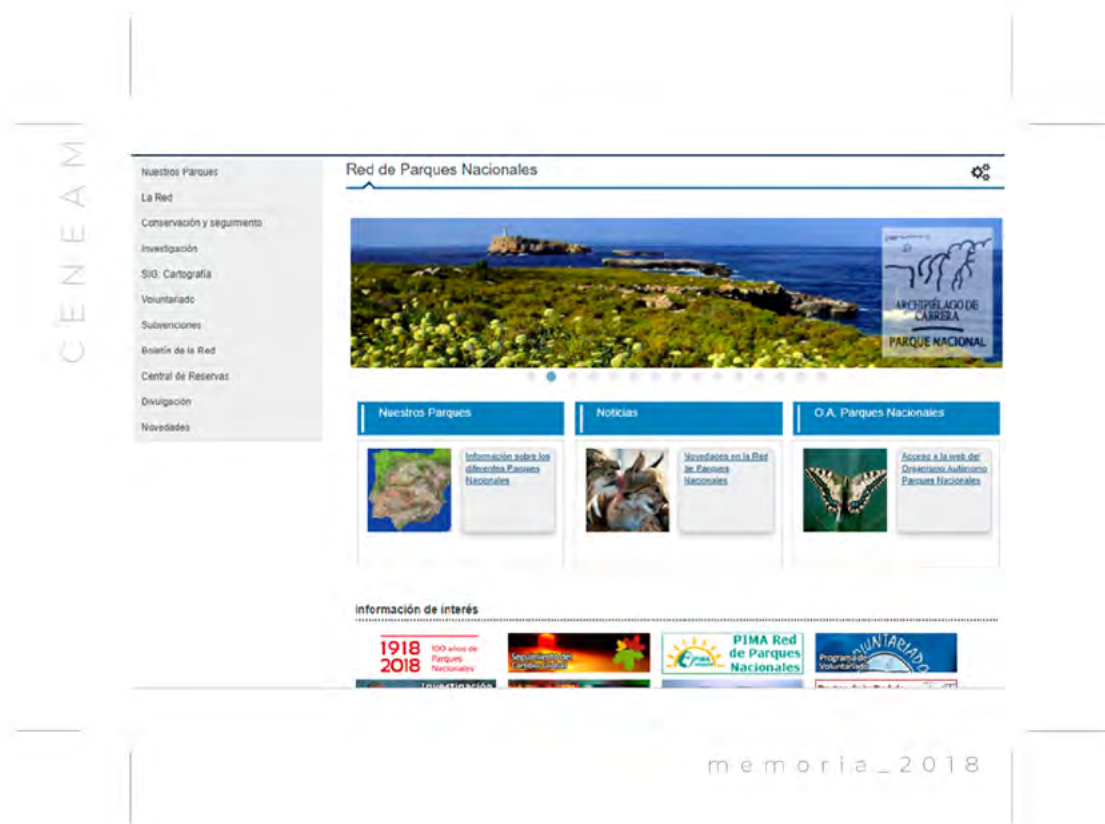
CENEAM

Nuestros Parques
La Red
Conservación y seguimiento
Investigación
SIG. Cartografía
Voluntariado
Subvenciones
Boletín de la Red
Central de Reservas
Divulgación
Novedades

Red de Parques Nacionales

ARCHIPIÉLAGO DE CABRERA
PARQUE NACIONAL

Nuestros Parques
Información sobre los diferentes Parques Nacionales

Noticias
Novedades en la Red de Parques Nacionales

O.A. Parques Nacionales
Acceso a la web del Organismo Autónomo Parques Nacionales

Información de interés

1918 2018 100 años de Parques Nacionales

Seguimiento del Cambio Global

PIMA Red de Parques Nacionales

Programa de Voluntariado

Investigación

memoria_2018